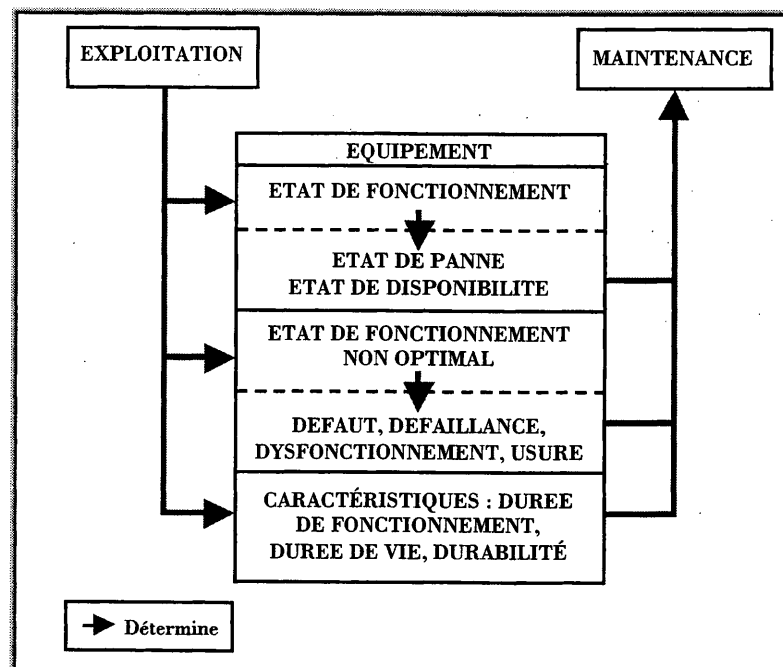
EXPLOITATION

MAINTENANCE

EQUIPEMENT

ETAT DE FONCTIONNEMENT

ETAT DE PANNE
ETAT DE DISPONIBILITE

ETAT DE FONCTIONNEMENT
NON OPTIMAL

DEFAUT, DEFAILLANCE,
DYSFONCTIONNEMENT, USURE

CARACTÉRISTIQUES : DUREE DE FONCTIONNEMENT, DUREE DE VIE, DURABILITÉ

Détermine